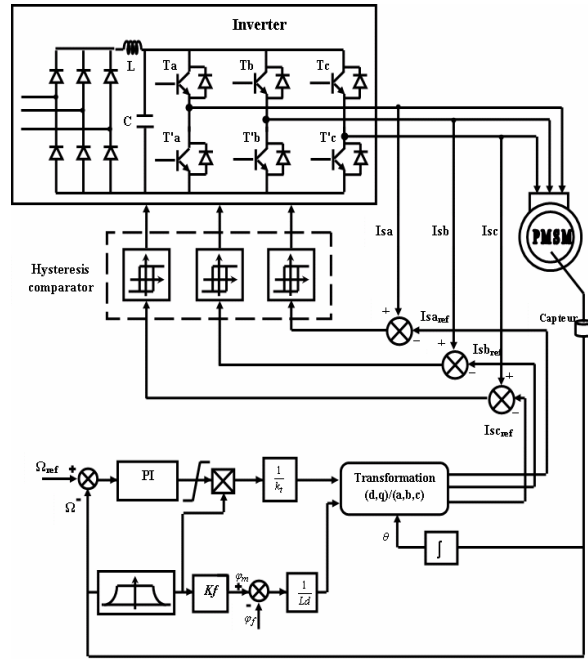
Inverter

L

C

Ta

Tb

Tc

T'a

T'b

T'c

Isa

Isb

Isc

PMSM

Hysteresis comparator

+

−

$Isa_{ref}$

+

−

$Isb_{ref}$

+

−

$Isc_{ref}$

Capteur

$\Omega_{ref}$

+

$\Omega$

-

PI

$\frac{1}{k_t}$

Transformation (d,q)/(a,b,c)

$\theta$

$\int$

Kf

$\varphi_m$

+

-

$\varphi_f$

$\frac{1}{Ld}$